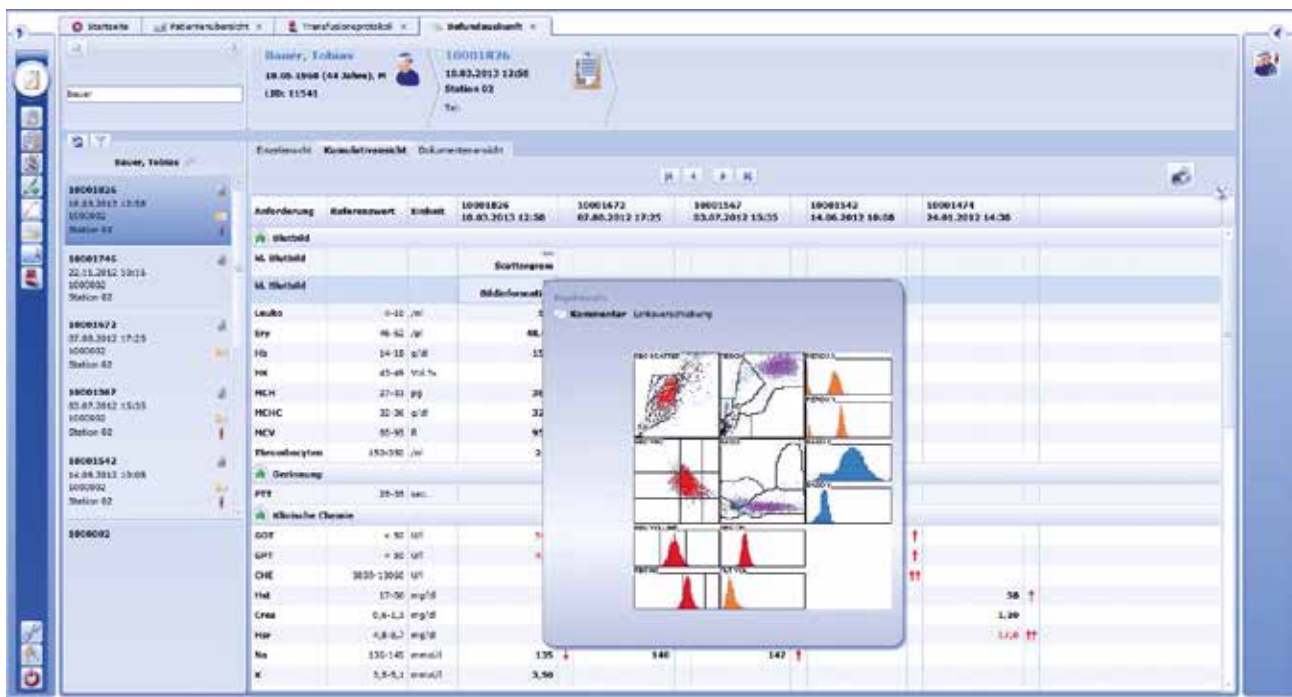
Startseite | Patientenübersicht | Transfusionsprotokoll | Befundauskunft

Bauer

Bauer, Tobias
10.05.1968 (44 Jahre), M
LID: 11541

10001826
10.03.2012 12:58
Station 02

Bauer, Tobias

10001826
10.03.2012 12:58
1000002
Station 02

10001746
22.11.2012 10:16
1000002
Station 02

10001672
07.08.2012 17:25
1000002
Station 02

10001567
03.07.2012 15:55
1000002
Station 02

10001542
14.06.2012 10:08
1000002
Station 02

1000002

Einzelsicht | Kumulativansicht | Dokumentenansicht

| Anforderung | Referenzwert | Einheit | 10001826 10.03.2012 12:58 | 10001672 07.08.2012 17:25 | 10001567 03.07.2012 15:55 | 10001542 14.06.2012 10:08 | 10001474 24.01.2012 14:38 |
|---|---|---|---|---|---|---|---|
| Blutbild | | | | | | | |
| kl. Blutbild | | | Scattergram | | | | |
| kl. Blutbild | | | Bilder | | | | |
| Leuko | 4-10 | /nl | | | | | |
| Ery | 4,5-6,2 | /pl | | | | | |
| Hb | 14-18 | g/dl | | | | | |
| Hk | 42-48 | Vol.% | | | | | |
| MCH | 27-33 | pg | | | | | |
| MCHC | 32-36 | g/dl | | | | | |
| MCV | 80-95 | fl | | | | | |
| Thrombozyten | 150-350 | /nl | | | | | |
| Gerinnung | | | | | | | |
| PTT | 20-35 | sec. | | | | | |
| Klinische Chemie | | | | | | | |
| GOT | < 50 | U/l | | | | | |
| GPT | < 50 | U/l | | | | | |
| CHE | 3930-13000 | U/l | | | | | |
| Hst | 17-50 | mg/dl | | | | | 58 |
| Crea | 0,6-1,3 | mg/dl | | | | | 1,20 |
| Hsr | 4,8-8,7 | mg/dl | | | | | 12,0 |
| Na | 135-145 | mmol/l | 135 | 140 | 147 | | |
| K | 3,5-5,1 | mmol/l | 3,50 | | | | |

Kommentar: Linksverschiebung